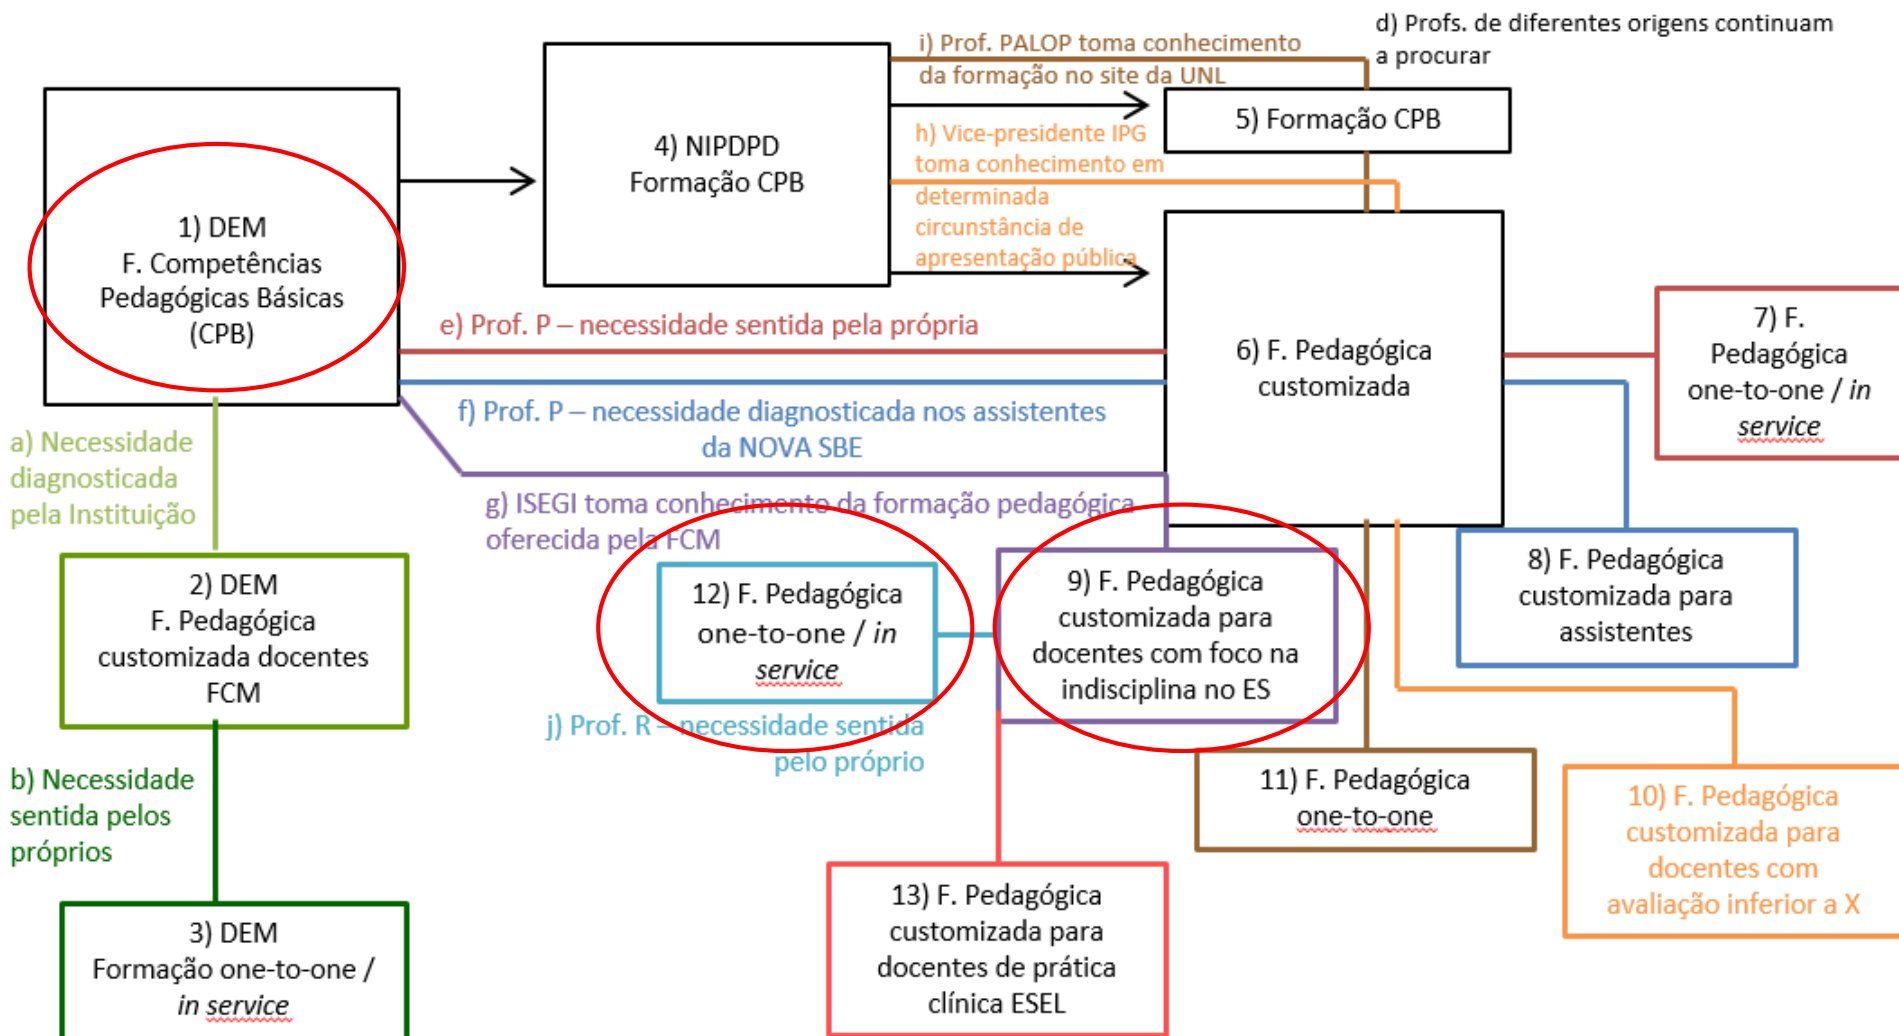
1) DEM
F. Competências Pedagógicas Básicas (CPB)

4) NIPDPD
Formação CPB

i) Prof. PALOP toma conhecimento da formação no site da UNL

d) Profs. de diferentes origens continuam a procurar

5) Formação CPB

h) Vice-presidente IPG toma conhecimento em determinada circunstância de apresentação pública

6) F. Pedagógica customizada

7) F. Pedagógica one-to-one / *in service*

e) Prof. P – necessidade sentida pela própria

f) Prof. P – necessidade diagnosticada nos assistentes da NOVA SBE

g) ISEGI toma conhecimento da formação pedagógica oferecida pela FCM

a) Necessidade diagnosticada pela Instituição

2) DEM
F. Pedagógica customizada docentes FCM

12) F. Pedagógica one-to-one / *in service*

9) F. Pedagógica customizada para docentes com foco na indisciplina no ES

8) F. Pedagógica customizada para assistentes

j) Prof. R – necessidade sentida pelo próprio

b) Necessidade sentida pelos próprios

11) F. Pedagógica one-to-one

10) F. Pedagógica customizada para docentes com avaliação inferior a X

13) F. Pedagógica customizada para docentes de prática clínica ESEL

3) DEM
Formação one-to-one / *in service*